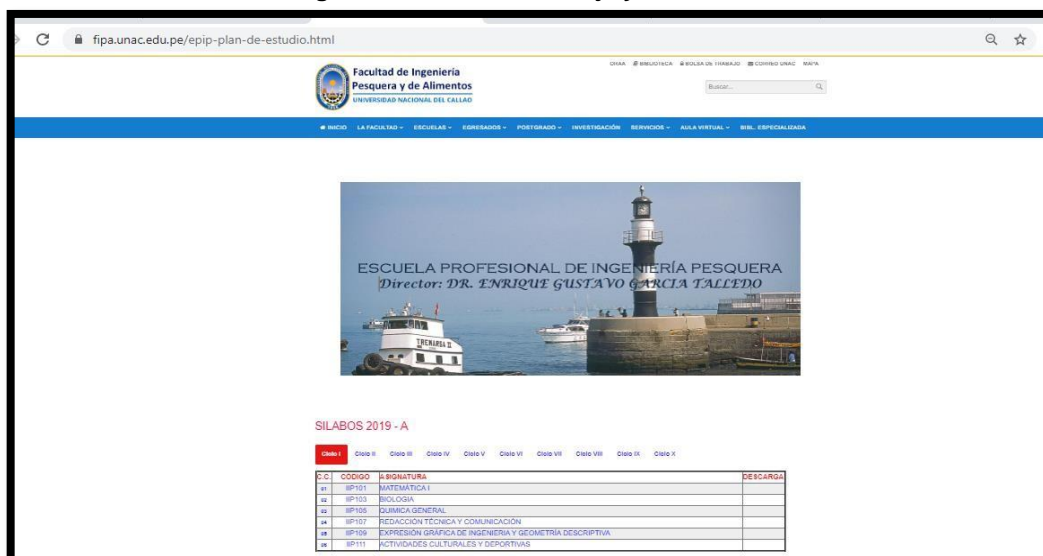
fipa.unac.edu.pe/epip-plan-de-estudio.html

Facultad de Ingeniería Pesquera y de Alimentos
UNIVERSIDAD NACIONAL DEL CALLAO

OHAA BIBLIOTECA BOLSA DE TRABAJO CORREO UNAC MAPA

Buscar...

INICIO LA FACULTAD ESCUELAS EGRESADOS POSTGRADO INVESTIGACIÓN SERVICIOS AULA VIRTUAL BIBL. ESPECIALIZADA

ESCUELA PROFESIONAL DE INGENIERÍA PESQUERA
Director: DR. ENRIQUE GUSTAVO GARCIA TALLEDO

SILABOS 2019 - A

Ciclo I Ciclo II Ciclo III Ciclo IV Ciclo V Ciclo VI Ciclo VII Ciclo VIII Ciclo IX Ciclo X

| C.C. | CODIGO | ASIGNATURA | DESCARGA |
|---|---|---|---|
| 01 | IIP101 | MATEMÁTICA I | |
| 02 | IIP103 | BIOLOGIA | |
| 03 | IIP105 | QUIMICA GENERAL | |
| 04 | IIP107 | REDACCIÓN TÉCNICA Y COMUNICACIÓN | |
| 05 | IIP109 | EXPRESIÓN GRAFICA DE INGENIERIA Y GEOMETRIA DESCRIPTIVA | |
| 06 | IIP111 | ACTIVIDADES CULTURALES Y DEPORTIVAS | |